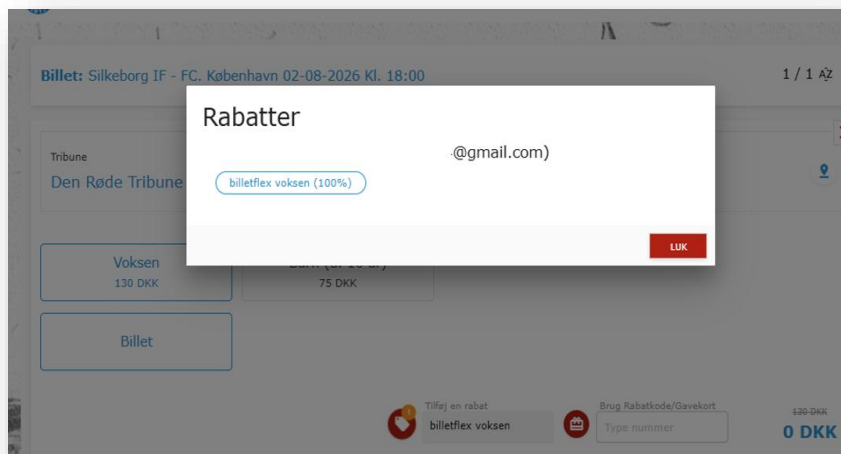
Billet: Silkeborg IF - FC. København 02-08-2026 Kl. 18:00

1 / 1 AZ

Rabatter

@gmail.com)

billetflex voksen (100%)

LUK

Tribune
Den Røde Tribune

Voksen
130 DKK

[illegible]
75 DKK

Billet

Tilføj en rabat
billetflex voksen

Brug Rabatkode/Gavekort
Type nummer

130 DKK
0 DKK